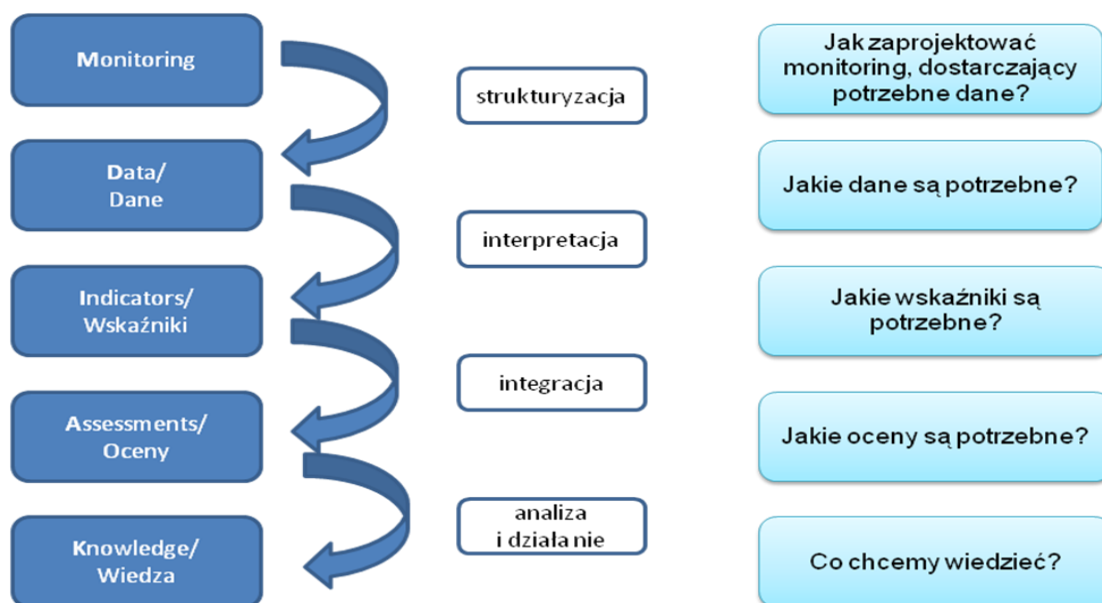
Monitoring

Data/
Dane

Indicators/
Wskaźniki

Assessments/
Oceny

Knowledge/
Wiedza

strukturyzacja

interpretacja

integracja

analiza
i działanie

Jak zaprojektować monitoring, dostarczający potrzebne dane?

Jakie dane są potrzebne?

Jakie wskaźniki są potrzebne?

Jakie oceny są potrzebne?

Co chcemy wiedzieć?